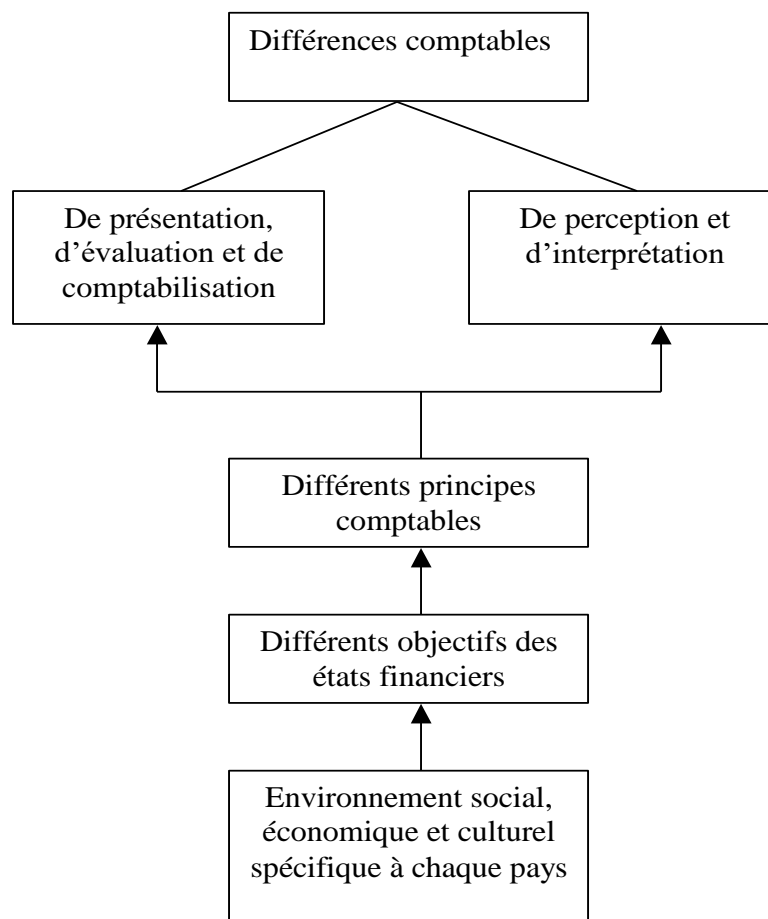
Différences comptables

De présentation, d’évaluation et de comptabilisation

De perception et d’interprétation

Différents principes comptables

Différents objectifs des états financiers

Environnement social, économique et culturel spécifique à chaque pays